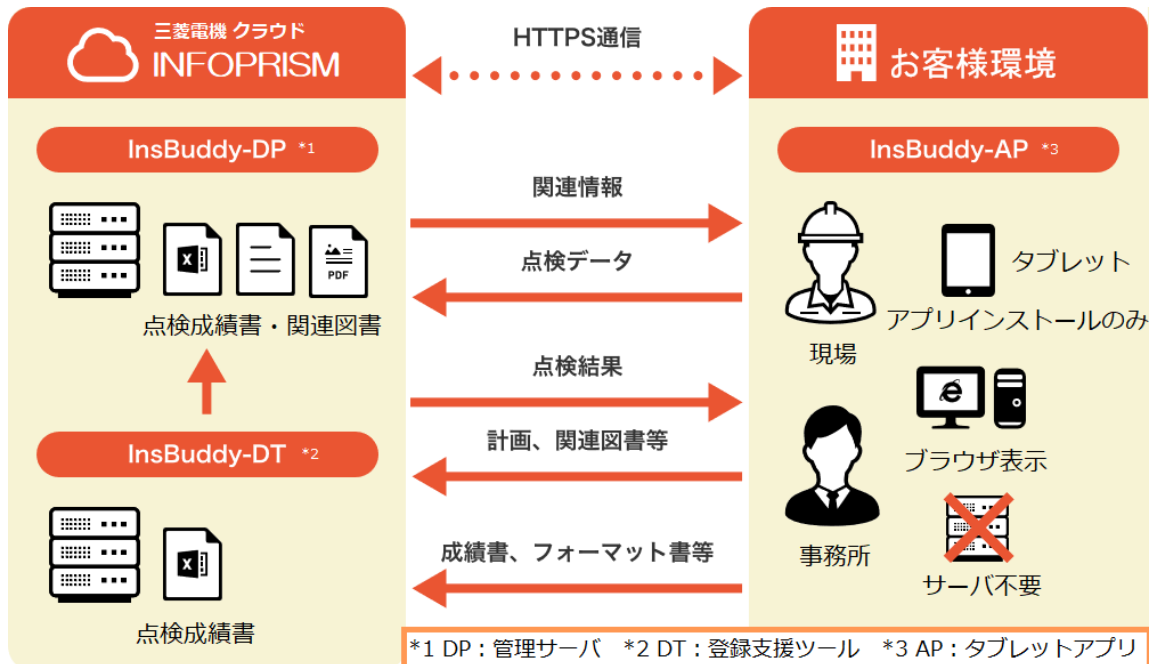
三菱電機 クラウド
INFOPRISM

HTTPS通信

お客様環境

InsBuddy-DP *1

InsBuddy-AP *3

関連情報

点検データ

タブレット

PDF

点検成績書・関連図書

アプリインストールのみ

現場

点検結果

計画、関連図書等

InsBuddy-DT *2

ブラウザ表示

成績書、フォーマット書等

事務所

サーバ不要

点検成績書

*1 DP：管理サーバ　*2 DT：登録支援ツール　*3 AP：タブレットアプリ